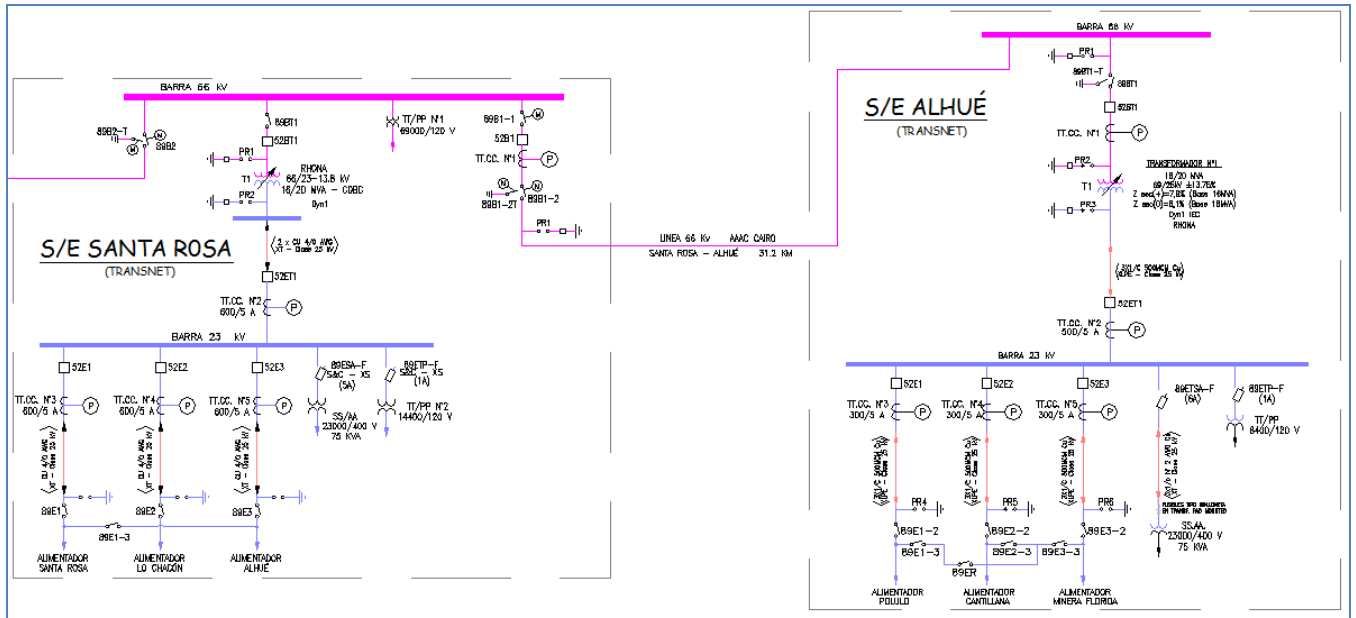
BARRA 66 kV

89B2-T
89B2
89BT1
52BT1
PR1
T1
RHONA
66/23-13.8 kV
16/20 MVA - C08C
Dyn1
PR2
TT/PP N°1
66000/120 V
89B1-1
52B1
TT.CC. N°1
89B1-2T
89B1-2
PR1

S/E SANTA ROSA
(TRANSNET)

3 x CU 4/0 AWG
XT - Clase 25 kV
52ET1
TT.CC. N°2
600/5 A

BARRA 23 kV

52E1
52E2
52E3
89ESA-F
SAC - XS
(5A)
89ETP-F
SAC - XS
(1A)
TT.CC. N°3
600/5 A
TT.CC. N°4
600/5 A
TT.CC. N°5
600/5 A
SS/AA
23000/400 V
75 KVA
TT/PP N°2
14400/120 V
CU 4/0 AWG
XT - Clase 25 kV
89E1
89E2
89E3
89E1-3
ALIMENTADOR
SANTA ROSA
ALIMENTADOR
LO CHACÓN
ALIMENTADOR
ALHUÉ

LINEA 66 Kv AAAC CAIRO
SANTA ROSA - ALHUÉ 31.2 KM

BARRA 66 kV
PR1
89BT1-T
89BT1
52BT1
TT.CC. N°1

S/E ALHUÉ
(TRANSNET)

PR2
TRANSFORMADOR N°1
16/20 MVA
69/23kV ±13.75%
Z sec(+)=7.8% (Base 16MVA)
Z sec(0)=8.1% (Base 16MVA)
Dyn1 IEC
RHONA
T1
PR3
3X1/C 500MCM Cu
XLPE - Clase 25 kV
52ET1
TT.CC. N°2
500/5 A

BARRA 23 kV

52E1
52E2
52E3
89ETSA-F
(6A)
89ETP-F
(1A)
TT.CC. N°3
300/5 A
TT.CC. N°4
300/5 A
TT.CC. N°5
300/5 A
TT/PP
8400/120 V
3X1/C 500MCM Cu
XLPE - Clase 25 kV
3X1/C N°2 AWG
XLPE - Clase 25 kV
PR4
PR5
PR6
FUSIBLES TIPO BAYONETA EN TRANSF. PAD MOUNTED
89E1-2
89E2-2
89E3-2
89E1-3
89E2-3
89E3-3
89ER
SS.AA.
23000/400 V
75 KVA
ALIMENTADOR
POLULO
ALIMENTADOR
CANTILLANA
ALIMENTADOR
MINERA FLORIDA